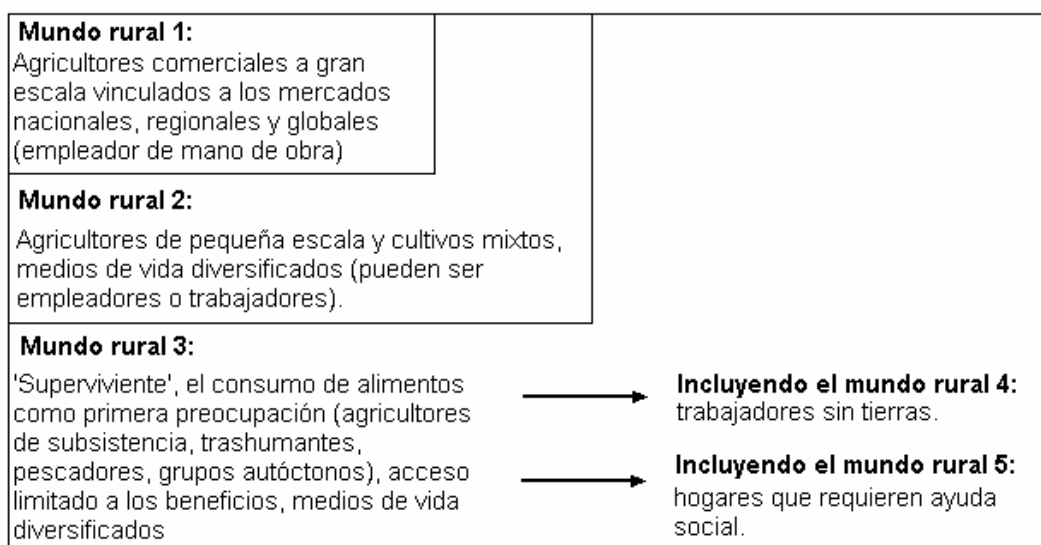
**Mundo rural 1:**
Agricultores comerciales a gran escala vinculados a los mercados nacionales, regionales y globales (empleador de mano de obra)

**Mundo rural 2:**
Agricultores de pequeña escala y cultivos mixtos, medios de vida diversificados (pueden ser empleadores o trabajadores).

**Mundo rural 3:**
'Superviviente', el consumo de alimentos como primera preocupación (agricultores de subsistencia, trashumantes, pescadores, grupos autóctonos), acceso limitado a los beneficios, medios de vida diversificados

**Incluyendo el mundo rural 4:**
trabajadores sin tierras.

**Incluyendo el mundo rural 5:**
hogares que requieren ayuda social.